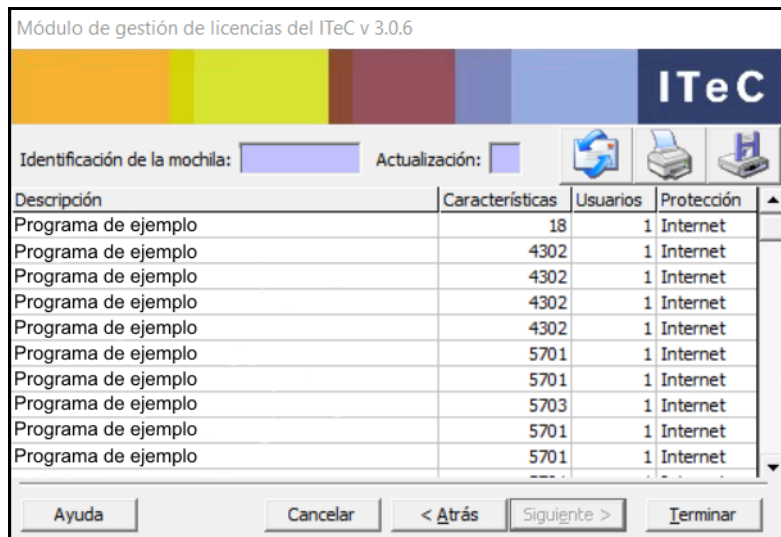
Módulo de gestión de licencias del ITeC v 3.0.6

ITeC

Identificación de la mochila: Actualización:

| Descripción | Características | Usuarios | Protección |
|---|---|---|---|
| Programa de ejemplo | 18 | 1 | Internet |
| Programa de ejemplo | 4302 | 1 | Internet |
| Programa de ejemplo | 4302 | 1 | Internet |
| Programa de ejemplo | 4302 | 1 | Internet |
| Programa de ejemplo | 4302 | 1 | Internet |
| Programa de ejemplo | 5701 | 1 | Internet |
| Programa de ejemplo | 5701 | 1 | Internet |
| Programa de ejemplo | 5703 | 1 | Internet |
| Programa de ejemplo | 5701 | 1 | Internet |
| Programa de ejemplo | 5701 | 1 | Internet |

Ayuda Cancelar < Atrás Siguiente > Terminar